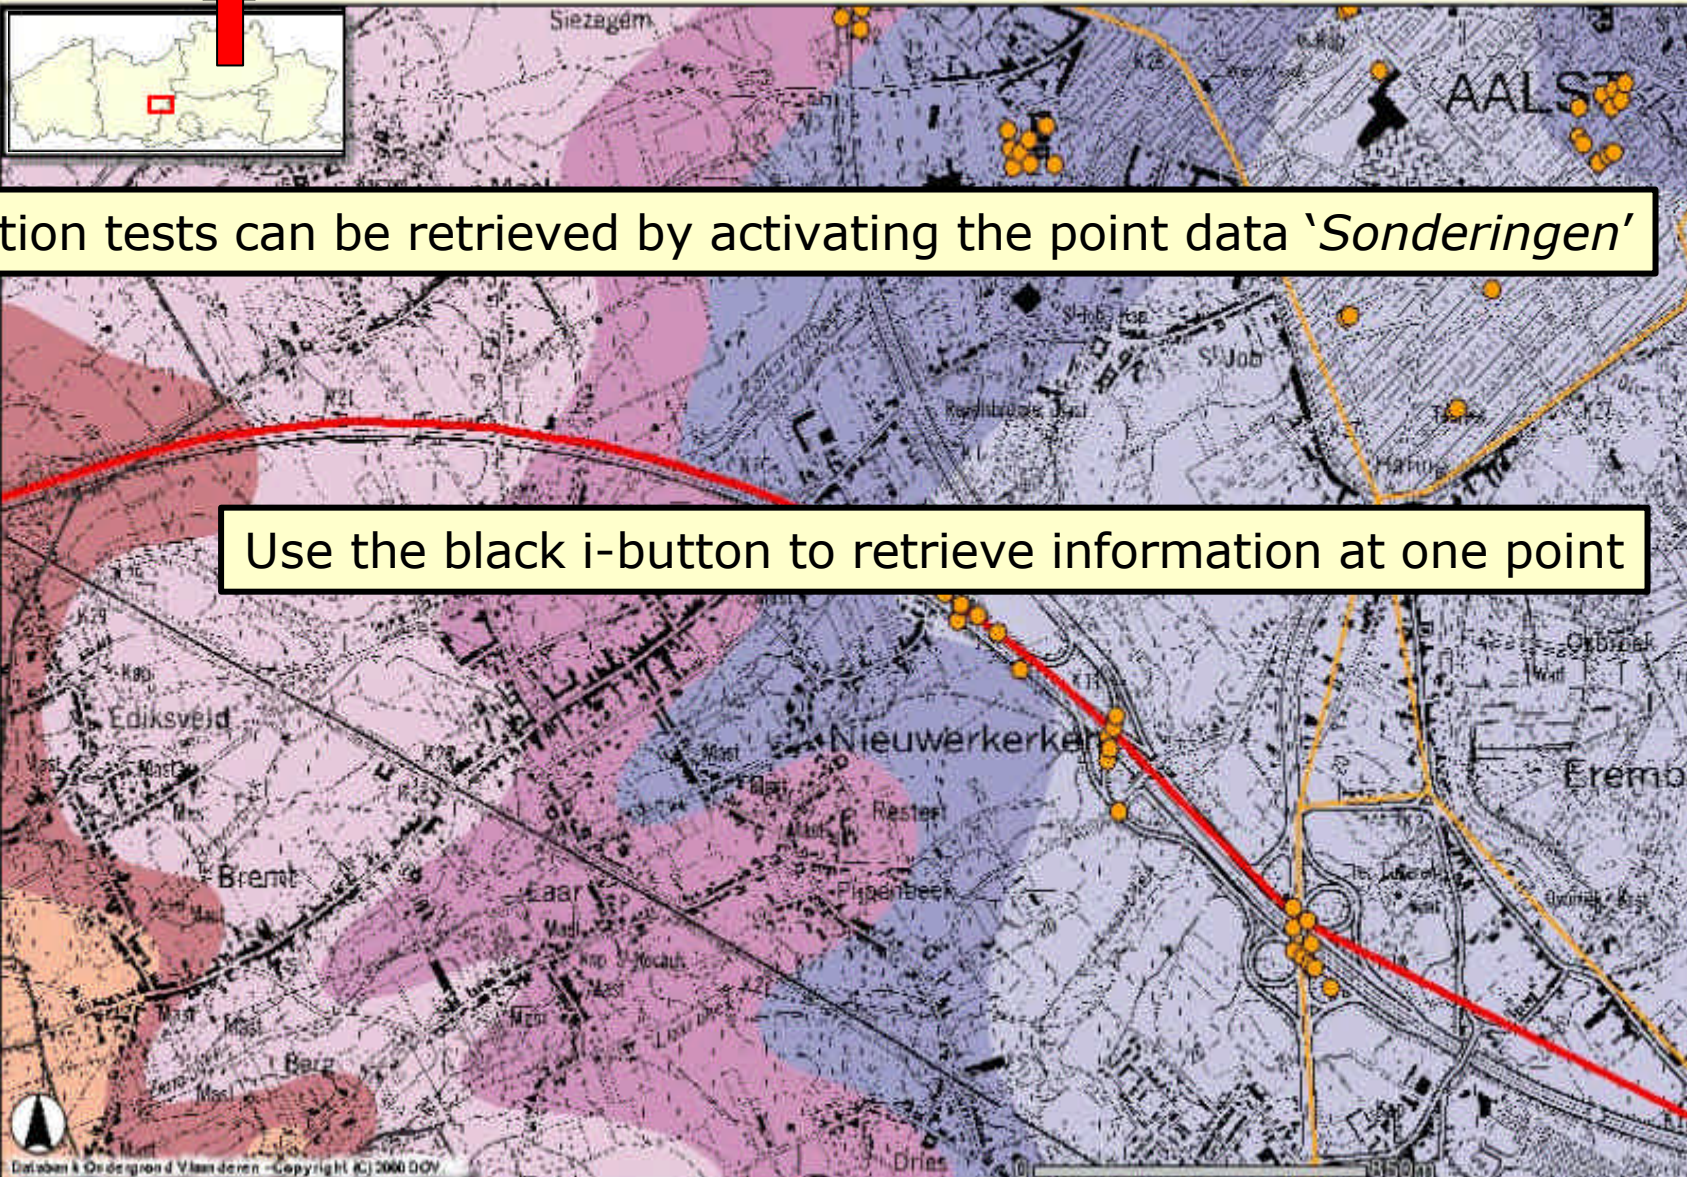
Siezegem

AALST

tion tests can be retrieved by activating the point data ‘*Sonderingen*’

St Job

Use the black i-button to retrieve information at one point

Ediksveld

Nieuwerkerken

Eremb

Brem

Laar

Rester

Pijpenbeek

Berg

Dries

Databank Ondergrond Vlaanderen - Copyright (C) 2000 DOV

850m